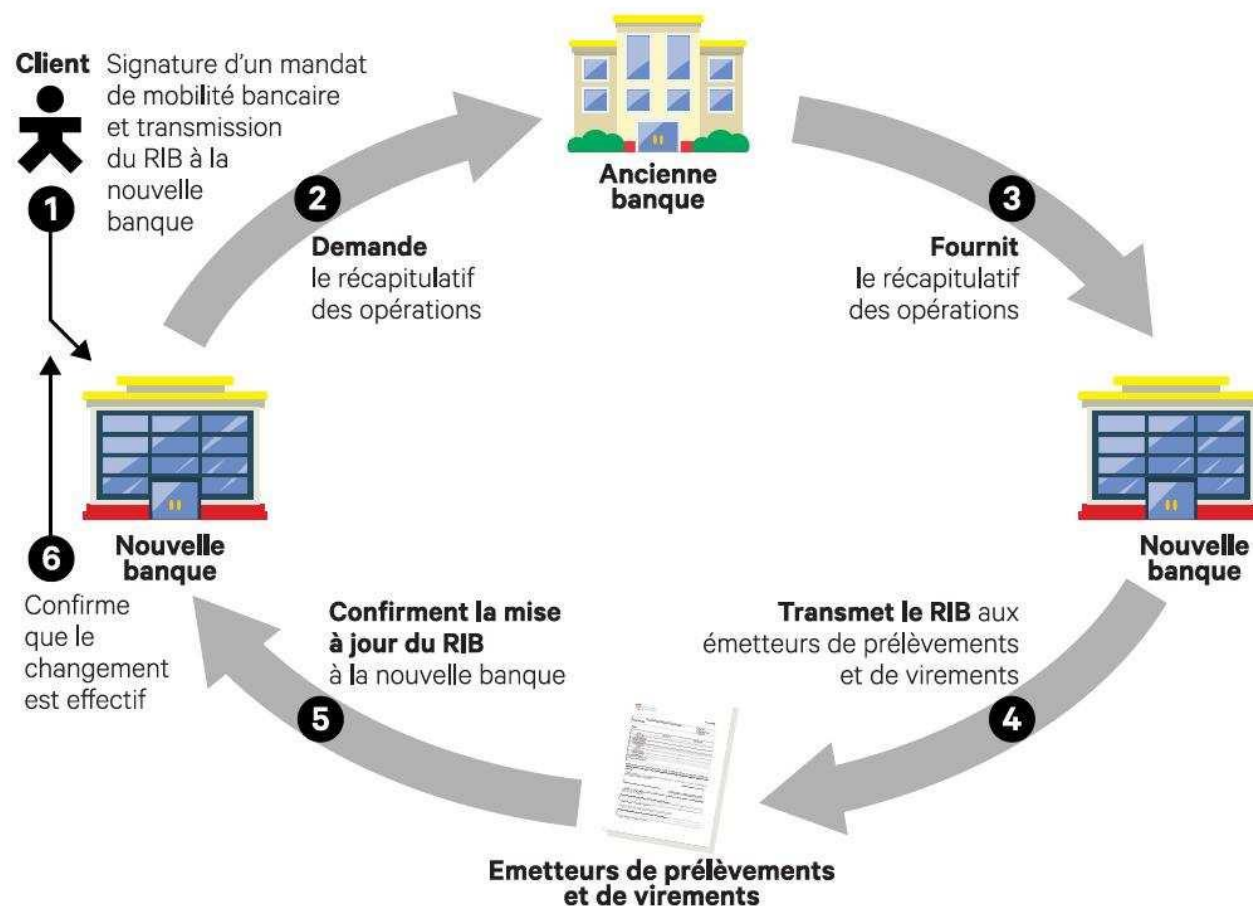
Client Signature d'un mandat de mobilité bancaire et transmission du RIB à la nouvelle banque

1

2

Demande le récapitulatif des opérations

Ancienne banque

3

Fournit le récapitulatif des opérations

Nouvelle banque

6

Confirme que le changement est effectif

Nouvelle banque

Transmet le RIB aux émetteurs de prélèvements et de virements

4

Confirment la mise à jour du RIB à la nouvelle banque

5

Emetteurs de prélèvements et de virements